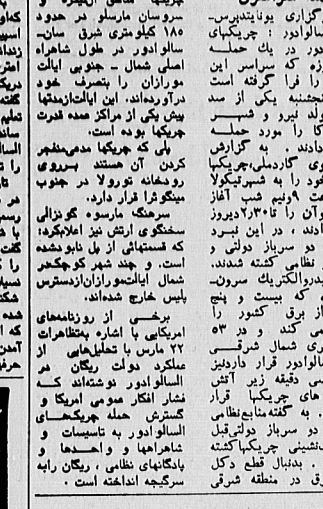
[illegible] سروسان مارسلو در حدود ۱۸۰ کیلومتری شرق سان سالوادور در طول شاهراه اصلی شمال - جنوبی ایالت موراژان را بتصرف خود درآورده‌اند. این ایالت‌ازمدتها پیش یکی از مراکز عمده قدرت چریکها بوده است.

ولی که چریکها دستبه منفجر کردن آن شدند بسروی رودخانه تورولا در جنوب سینگوترا قرار دارد.

سرهنگ مارسوه گوتزالی سخنگوی ارتش نیز اعلامکرد: که قستمهائی از پل نابودشده است ، و چند شهر کوچکتر شمال ایالت‌موراژان‌ازدسترس پلیس خارج شده‌اند.

برخی از روزنامه‌های امریکایی با اشاره بتظاهرات ۲۲ مارس با تحلیل‌هایی از عملکرد دولت ریگان در السالوادور نوشته‌اند که فشار افکار عمومی آمریکا و گسترش حمله چریکهای السالوادور به تاسیسات و شاهراهها و واحدها و پادگانهای نظامی ، ریگان رابه سرگیجه انداخته است .

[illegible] گزاری یونایتدپرس السالوادور : چریکهای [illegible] کشور در یک حمله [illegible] ازه که سراسر این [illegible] را فرا گرفته است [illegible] نجشنبه یکی از صد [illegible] ولد نیرو و شهر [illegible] را مورد حمله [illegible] دادند . به گزارش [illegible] سوی گاردملی،چریکها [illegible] خود را به شهر تیکولا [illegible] ساعت ۹ونیم شب آغاز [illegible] آن را تا ۳/۳۰ دیروز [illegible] دادند . در این نبرد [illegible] دو سرباز دولتی و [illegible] نظامی کشته شدند. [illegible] یدرو الکتریک سرون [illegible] که بیست و پنج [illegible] از برق کشور را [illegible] می‌کند و در ۵۳ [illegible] شرق شمال شرقی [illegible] سالوادور قرار داردنیز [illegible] سی دقیقه زیر آتش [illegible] های چریکها قرار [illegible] . به گفته منابع نظامی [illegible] دو سرباز دولتی قبل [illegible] نشینی چریکها کشته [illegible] . بدنبال قطع دکل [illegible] در منطقه شرقی

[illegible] کاو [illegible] اسپ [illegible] زیدا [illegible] امتر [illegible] ایجا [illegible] جریک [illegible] کشد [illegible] تعلیم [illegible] بسیا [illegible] السالو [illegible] را ت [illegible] از ای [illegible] رسم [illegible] ها ش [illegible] گفت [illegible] رسید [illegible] رات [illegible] سیا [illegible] شکنا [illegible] شده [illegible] که آ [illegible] آمدن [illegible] حرف